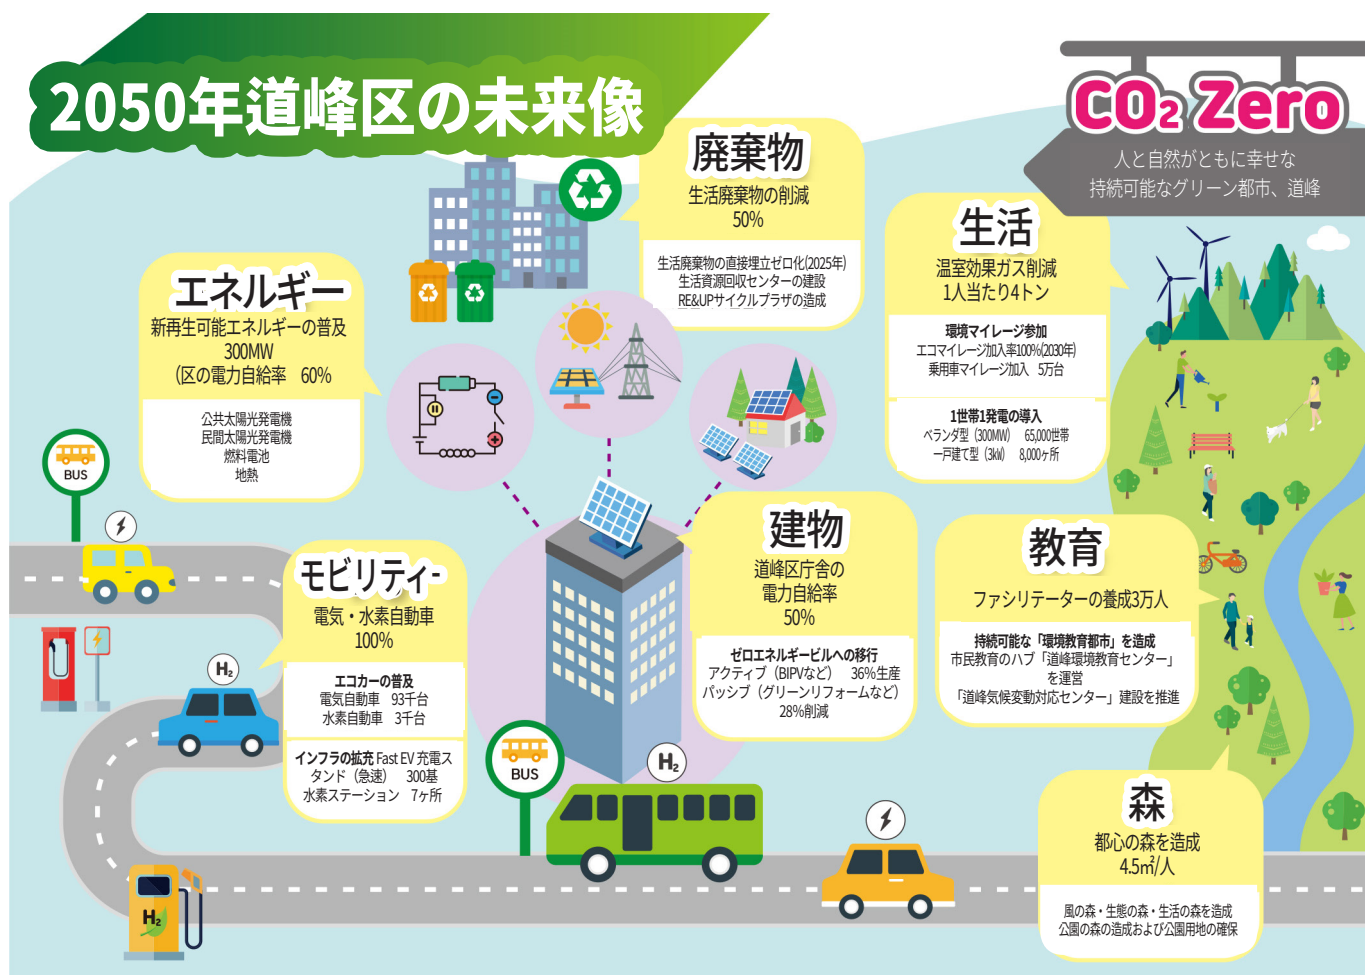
2050年道峰区の未来像

$CO_2$ Zero
人と自然がともに幸せな
持続可能なグリーン都市、道峰

廃棄物
生活廃棄物の削減
50%

生活廃棄物の直接埋立ゼロ化(2025年)
生活資源回収センターの建設
RE&UPサイクルプラザの造成

エネルギー
新再生可能エネルギーの普及
300MW
(区の電力自給率 60%

公共太陽光発電機
民間太陽光発電機
燃料電池
地熱

生活
温室効果ガス削減
1人当たり4トン

環境マイレージ参加
エコマイレージ加入率100%(2030年)
乗用車マイレージ加入 5万台

1世帯1発電の導入
ベランダ型 (300MW) 65,000世帯
一戸建て型 (3kW) 8,000ヶ所

BUS

モビリティー
電気・水素自動車
100%

エコカーの普及
電気自動車 93千台
水素自動車 3千台

インフラの拡充 Fast EV 充電スタンド (急速) 300基
水素ステーション 7ヶ所

$H_2$

建物
道峰区庁舎の
電力自給率
50%

ゼロエネルギービルへの移行
アクティブ (BIPVなど) 36%生産
パッシブ (グリーンリフォームなど)
28%削減

教育
ファシリテーターの養成3万人

持続可能な「環境教育都市」を造成
市民教育のハブ「道峰環境教育センター」
を運営
「道峰気候変動対応センター」建設を推進

BUS

$H_2$

森
都心の森を造成
4.5㎡/人

風の森・生態の森・生活の森を造成
公園の森の造成および公園用地の確保

$H_2$